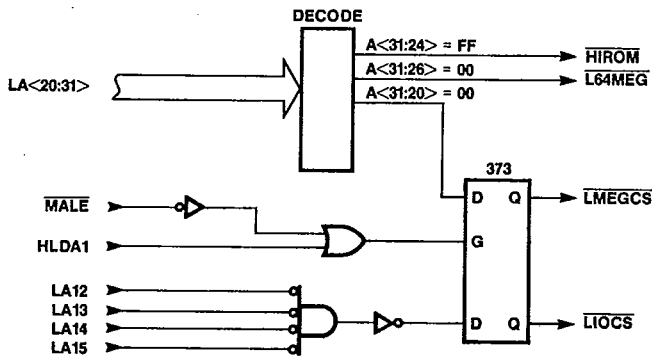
DECODE

LA<20:31>

A<31:24> = FF

A<31:26> = 00

A<31:20> = 00

$\overline{HIROM}$

$\overline{L64MEG}$

373

$\overline{MALE}$

HLDA1

D

Q

G

D

Q

$\overline{LMEGCS}$

LA12

LA13

LA14

LA15

$\overline{LIOCS}$